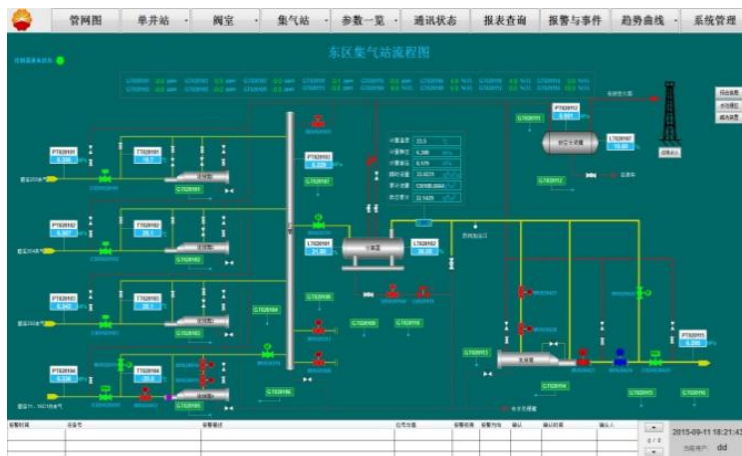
管网图 单井站 阀室 集气站 参数一览 通讯状态 报表查询 报警与事件 趋势曲线 系统管理

东区集气站流程图

PT0201
6.336
TT0201
18.7

PT0202
6.336
TT0202
20.1

PT0203
6.342
TT0203
20.1

PT0204
6.336
TT0204
20.3

PT0202
6.336

LT0201
21.80

LT0202
20.00

PT0212
0.007

PT0215
6.300

2015-09-11 18:21:47
dd